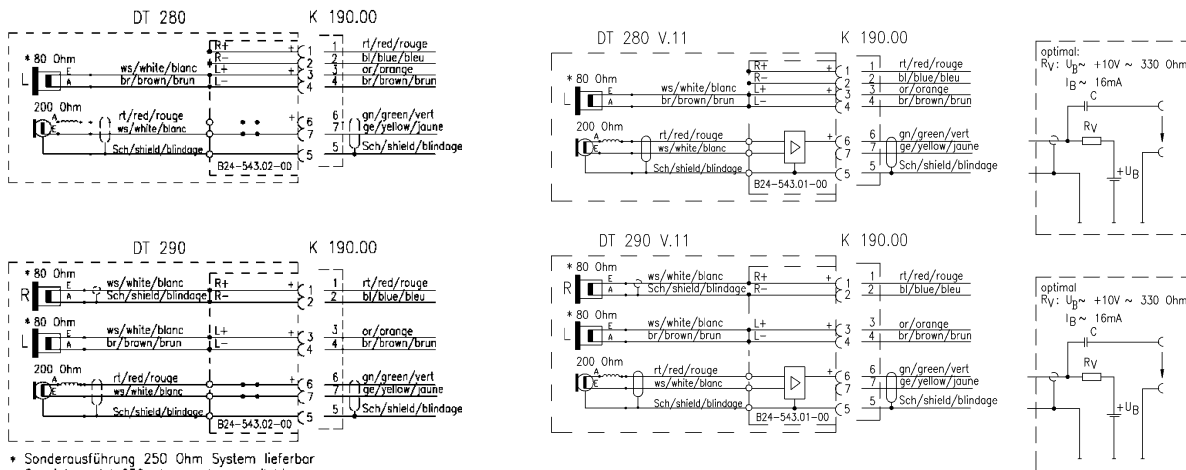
DT 280

K 190.00

* 80 Ohm
L
E
A
ws/white/blanc
br/brown/brun
R+
R–
L+
L–
+ 1
2
+ 3
4
1 rt/red/rouge
2 bl/blue/bleu
3 or/orange
4 br/brown/brun

200 Ohm
A
E
rt/red/rouge
ws/white/blanc
+ 6
7
5
6 gn/green/vert
7 ge/yellow/jaune
5 Sch/shield/blindage
Sch/shield/blindage
B24–543.02–00

DT 280 V.11

K 190.00

* 80 Ohm
L
E
A
ws/white/blanc
br/brown/brun
R+
R–
L+
L–
+ 1
2
+ 3
4
1 rt/red/rouge
2 bl/blue/bleu
3 or/orange
4 br/brown/brun

200 Ohm
A
E
rt/red/rouge
ws/white/blanc
Sch/shield/blindage
+ 6
7
5
6 gn/green/vert
7 ge/yellow/jaune
5 Sch/shield/blindage
B24–543.01–00

optimal:
$R_V$: $U_B$~ +10V ~ 330 Ohm
$I_B$~ 16mA
C
$R_V$
$+U_B$

DT 290

K 190.00

* 80 Ohm
R
E
A
ws/white/blanc
Sch/shield/blindage
R+
R–
+ 1
2
1 rt/red/rouge
2 bl/blue/bleu

* 80 Ohm
L
E
A
ws/white/blanc
br/brown/brun
L+
L–
+ 3
4
3 or/orange
4 br/brown/brun

200 Ohm
A
E
rt/red/rouge
ws/white/blanc
Sch/shield/blindage
+ 6
7
5
6 gn/green/vert
7 ge/yellow/jaune
5 Sch/shield/blindage
B24–543.02–00

DT 290 V.11

K 190.00

* 80 Ohm
R
E
A
ws/white/blanc
Sch/shield/blindage
R+
R–
+ 1
2
1 rt/red/rouge
2 bl/blue/bleu

* 80 Ohm
L
E
A
ws/white/blanc
br/brown/brun
L+
L–
+ 3
4
3 or/orange
4 br/brown/brun

200 Ohm
A
E
rt/red/rouge
ws/white/blanc
Sch/shield/blindage
+ 6
7
5
6 gn/green/vert
7 ge/yellow/jaune
5 Sch/shield/blindage
B24–543.01–00

optimal:
$R_V$: $U_B$~ +10V ~ 330 Ohm
$I_B$~ 16mA
C
$R_V$
$+U_B$

* Sonderausführung 250 Ohm System lieferbar
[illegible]